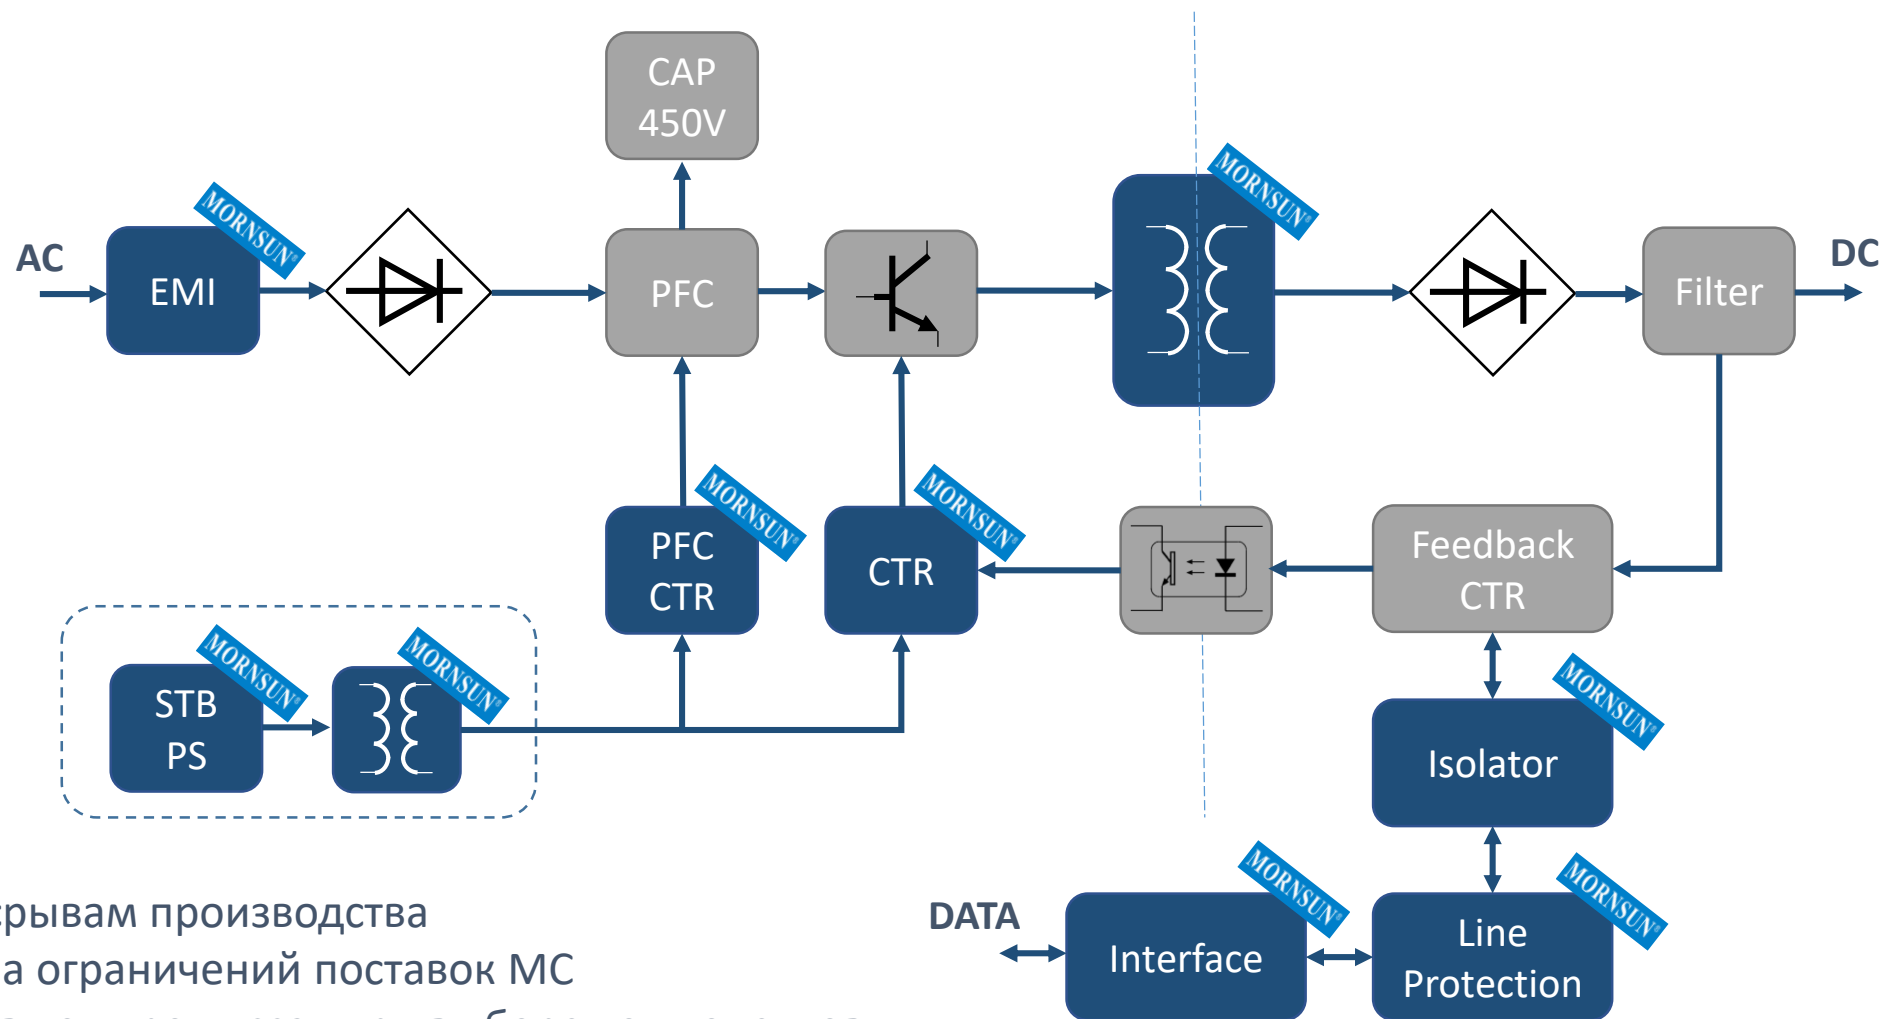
CAP
450V

MORNSUN

AC

EMI

MORNSUN

PFC

DC

Filter

MORNSUN

PFC
CTR

MORNSUN

CTR

Feedback
CTR

MORNSUN

STB
PS

MORNSUN

MORNSUN

Isolator

рывам производства
а ограничений поставок МС
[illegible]

DATA

MORNSUN

Interface

MORNSUN

Line
Protection